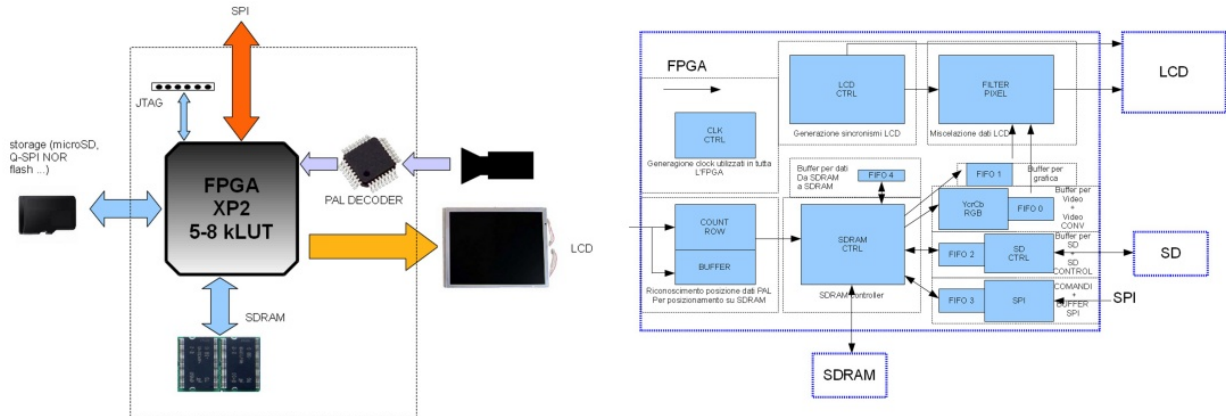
SPI

JTAG

storage (microSD, Q-SPI NOR flash ...)

FPGA
XP2
5-8 kLUT

PAL DECODER

LCD

SDRAM

FPGA

CLK
CTRL

Generazione clock utilizzati in tutta l'FPGA

LCD
CTRL

Generazione sincronismi LCD

FILTER
PIXEL

Miscelazione dati LCD

LCD

Buffer per dati Da SDRAM a SDRAM

FIFO 4

FIFO 1

Buffer per grafica

YcrCb
RGB

FIFO 0

Buffer per Video + Video CONV

COUNT
ROW

BUFFER

Riconoscimento posizione dati PAL Per posizionamento su SDRAM

SDRAM
CTRL

SDRAM controller

FIFO 2

SD
CTRL

Buffer per SD + SD CONTROL

SD

FIFO 3

SPI

COMANDI + BUFFER SPI

SPI

SDRAM